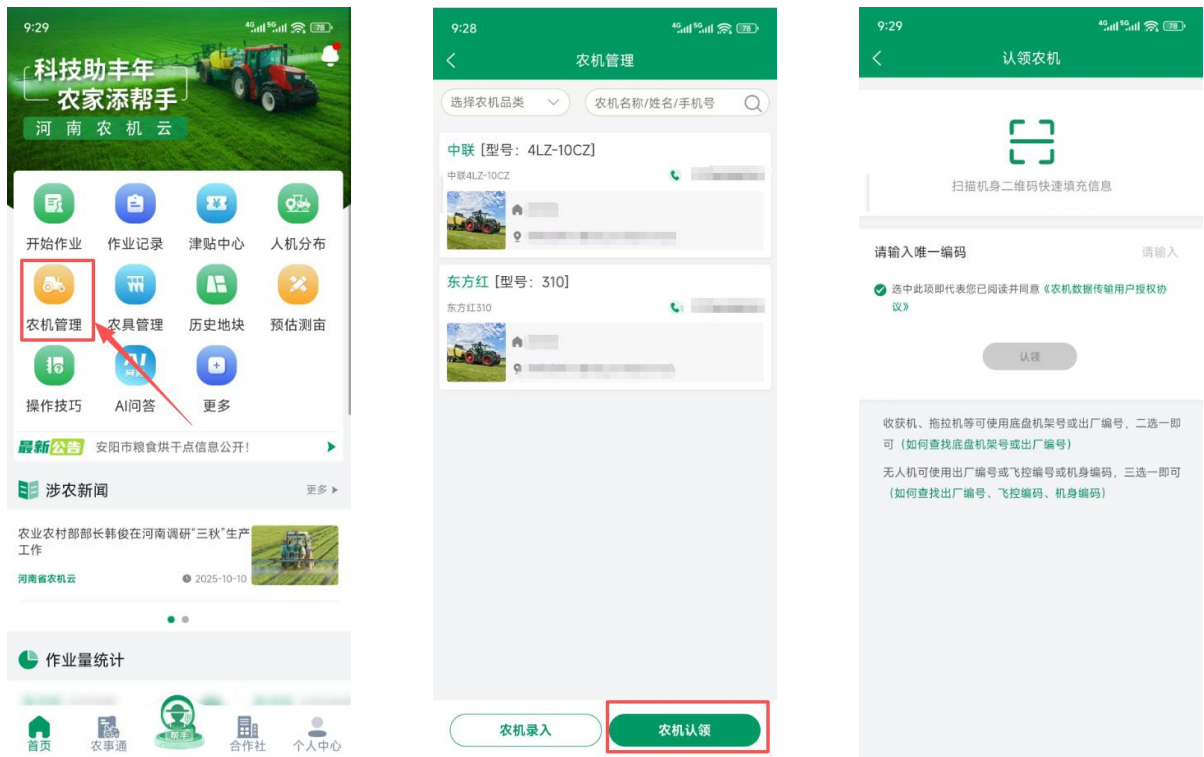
9:29

科技助丰年
农家添帮手
河南农机云

开始作业
作业记录
津贴中心
人机分布
农机管理
农具管理
历史地块
预估测亩
操作技巧
AI问答
更多

最新公告 安阳市粮食烘干点信息公开!

涉农新闻
更多

农业农村部部长韩俊在河南调研"三秋"生产工作
河南省农机云
2025-10-10

作业量统计

首页
农事通
农手
合作社
个人中心

9:28

农机管理

选择农机品类
农机名称/姓名/手机号

中联 [型号: 4LZ-10CZ]
中联4LZ-10CZ

东方红 [型号: 310]
东方红310

农机录入
农机认领

9:29

认领农机

扫描机身二维码快速填充信息

请输入唯一编码
请输入

选中此项即代表您已阅读并同意《农机数据传输用户授权协议》

认领

收获机、拖拉机等可使用底盘机架号或出厂编号，二选一即可（如何查找底盘机架号或出厂编号）

无人机可使用出厂编号或飞控编号或机身编码，三选一即可（如何查找出厂编号、飞控编码、机身编码）